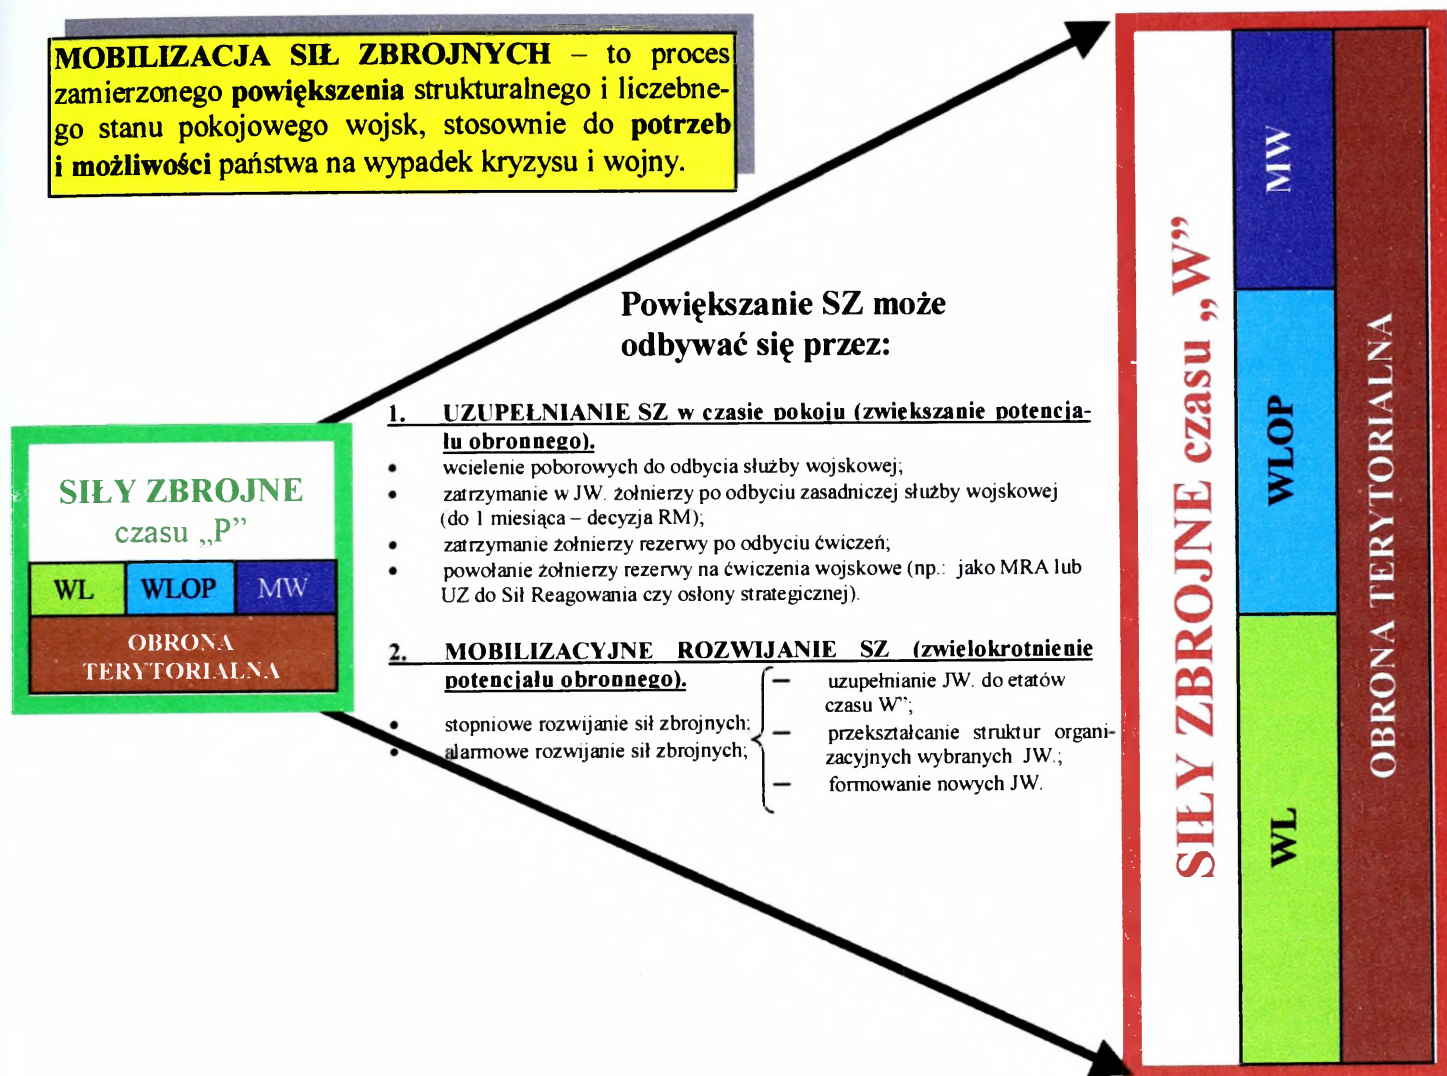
MOBILIZACJA SIŁ ZBROJNYCH – to proces zamierzonego powiększenia strukturalnego i liczebnego stanu pokojowego wojsk, stosownie do potrzeb i możliwości państwa na wypadek kryzysu i wojny.

SIŁY ZBROJNE
czasu „P"

| WL | WLOP | MW |
|---|---|---|

OBRONA TERYTORIALNA

Powiększanie SZ może odbywać się przez:

1. UZUPEŁNIANIE SZ w czasie pokoju (zwiększanie potencjału obronnego).
• wcielenie poborowych do odbycia służby wojskowej;
• zatrzymanie w JW. żołnierzy po odbyciu zasadniczej służby wojskowej (do 1 miesiąca – decyzja RM);
• zatrzymanie żołnierzy rezerwy po odbyciu ćwiczeń;
• powołanie żołnierzy rezerwy na ćwiczenia wojskowe (np.: jako MRA lub UZ do Sił Reagowania czy osłony strategicznej).

2. MOBILIZACYJNE ROZWIJANIE SZ (zwielokrotnienie potencjału obronnego).
• stopniowe rozwijanie sił zbrojnych;
• alarmowe rozwijanie sił zbrojnych;
– uzupełnianie JW. do etatów czasu W";
– przekształcanie struktur organizacyjnych wybranych JW.;
– formowanie nowych JW.

SIŁY ZBROJNE czasu „W"

MW

WLOP

WL

OBRONA TERYTORIALNA